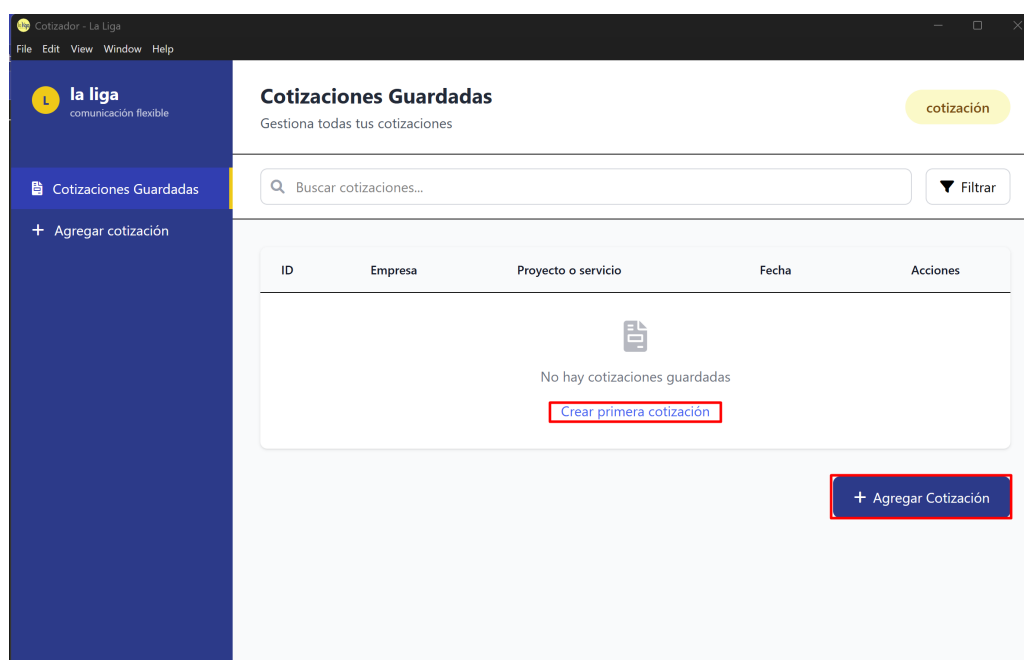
Cotizador - La Liga
File Edit View Window Help

L la liga
comunicación flexible

Cotizaciones Guardadas
+ Agregar cotización

Cotizaciones Guardadas
Gestiona todas tus cotizaciones

cotización

Buscar cotizaciones...

Filtrar

| ID | Empresa | Proyecto o servicio | Fecha | Acciones |
|---|---|---|---|---|

No hay cotizaciones guardadas
Crear primera cotización

+ Agregar Cotización